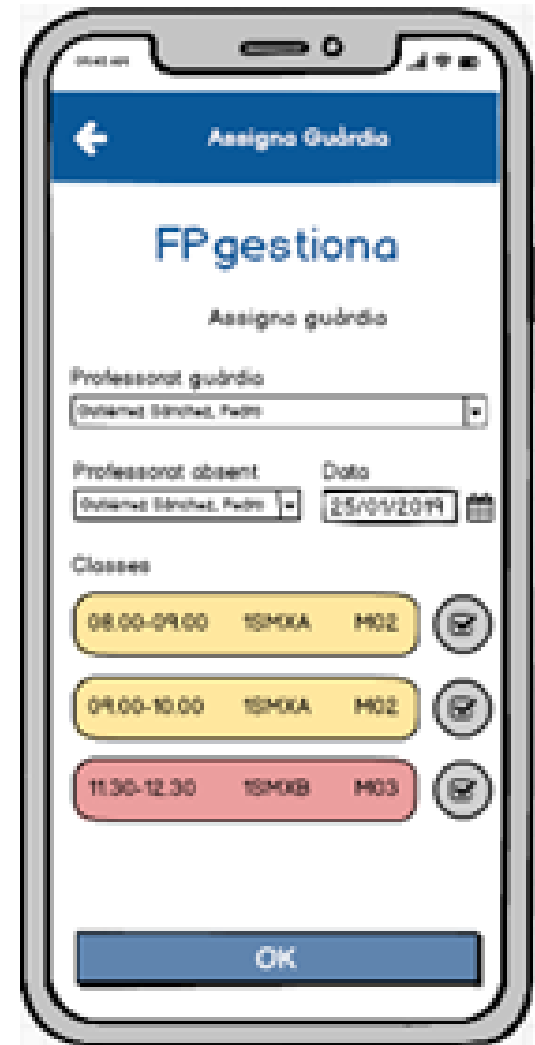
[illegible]

Assigna Guàrdia

FPgestiona

Assigna guàrdia

Professorat guàrdia

Gutiérrez Sánchez, Pedro

Professorat absent

Gutiérrez Sánchez, Pedro

Data

25/01/2019

Classes

08.00-09.00 1SMXA M02

09.00-10.00 1SMXA M02

11.30-12.30 1SMXB M03

OK